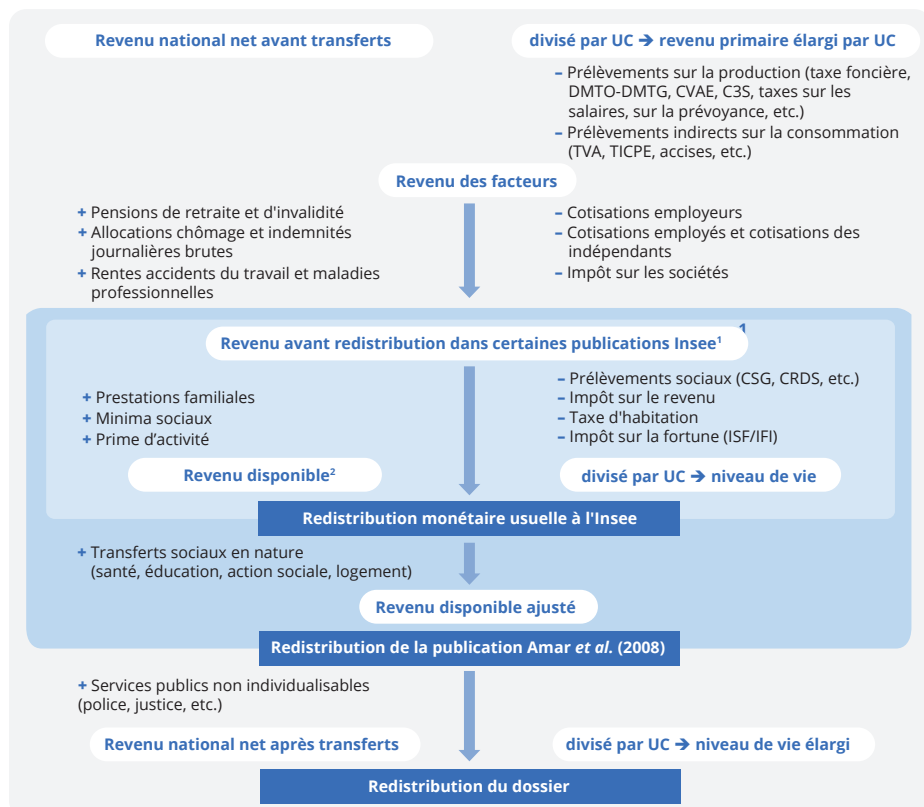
Revenu national net avant transferts

divisé par UC ➔ revenu primaire élargi par UC

– Prélèvements sur la production (taxe foncière, DMTO-DMTG, CVAE, C3S, taxes sur les salaires, sur la prévoyance, etc.)
– Prélèvements indirects sur la consommation (TVA, TICPE, accises, etc.)

Revenu des facteurs

+ Pensions de retraite et d'invalidité
+ Allocations chômage et indemnités journalières brutes
+ Rentes accidents du travail et maladies professionnelles

– Cotisations employeurs
– Cotisations employés et cotisations des indépendants
– Impôt sur les sociétés

Revenu avant redistribution dans certaines publications Insee$^1$

+ Prestations familiales
+ Minima sociaux
+ Prime d'activité

– Prélèvements sociaux (CSG, CRDS, etc.)
– Impôt sur le revenu
– Taxe d'habitation
– Impôt sur la fortune (ISF/IFI)

Revenu disponible$^2$

divisé par UC ➔ niveau de vie

Redistribution monétaire usuelle à l'Insee

+ Transferts sociaux en nature (santé, éducation, action sociale, logement)

Revenu disponible ajusté

Redistribution de la publication Amar et al. (2008)

+ Services publics non individualisables (police, justice, etc.)

Revenu national net après transferts

divisé par UC ➔ niveau de vie élargi

Redistribution du dossier